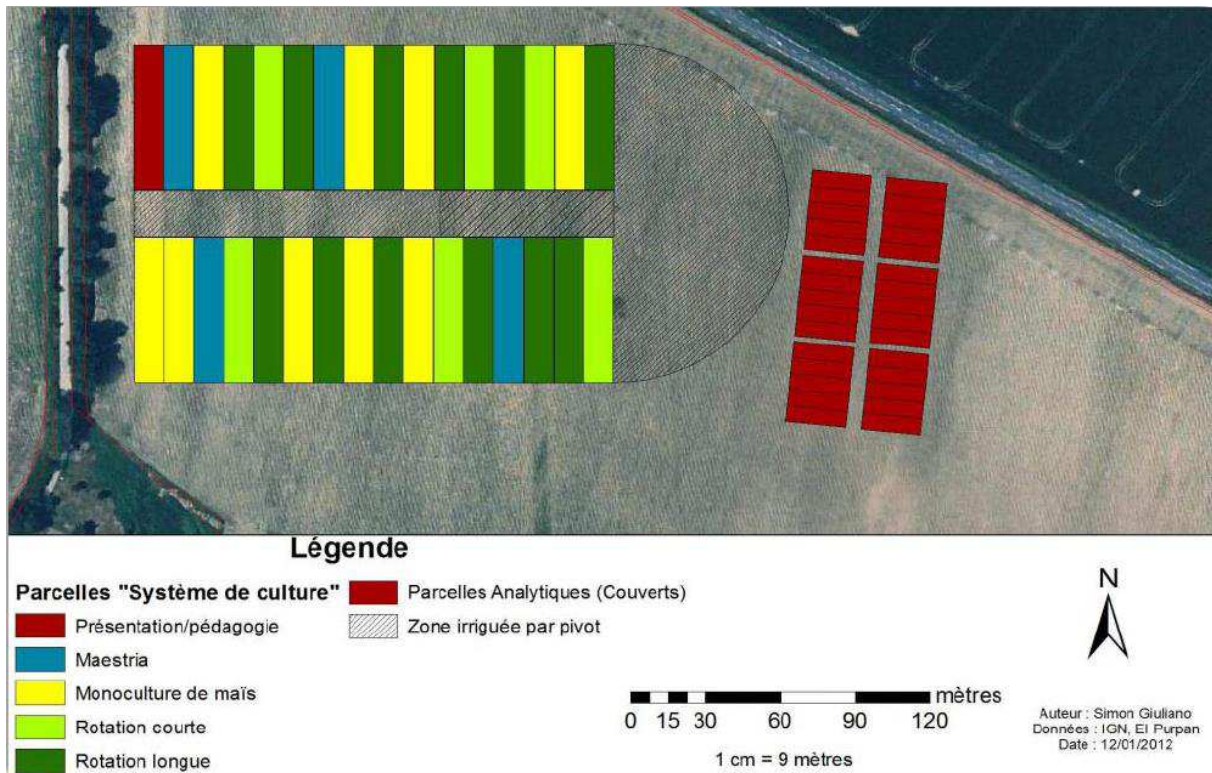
Légende

Parcelles "Système de culture"

Présentation/pédagogie

Maestria

Monoculture de maïs

Rotation courte

Rotation longue

Parcelles Analytiques (Couverts)

Zone irriguée par pivot

N

mètres

0 15 30 60 90 120

1 cm = 9 mètres

Auteur : Simon Giuliano
Données : IGN, El Purpan
Date : 12/01/2012